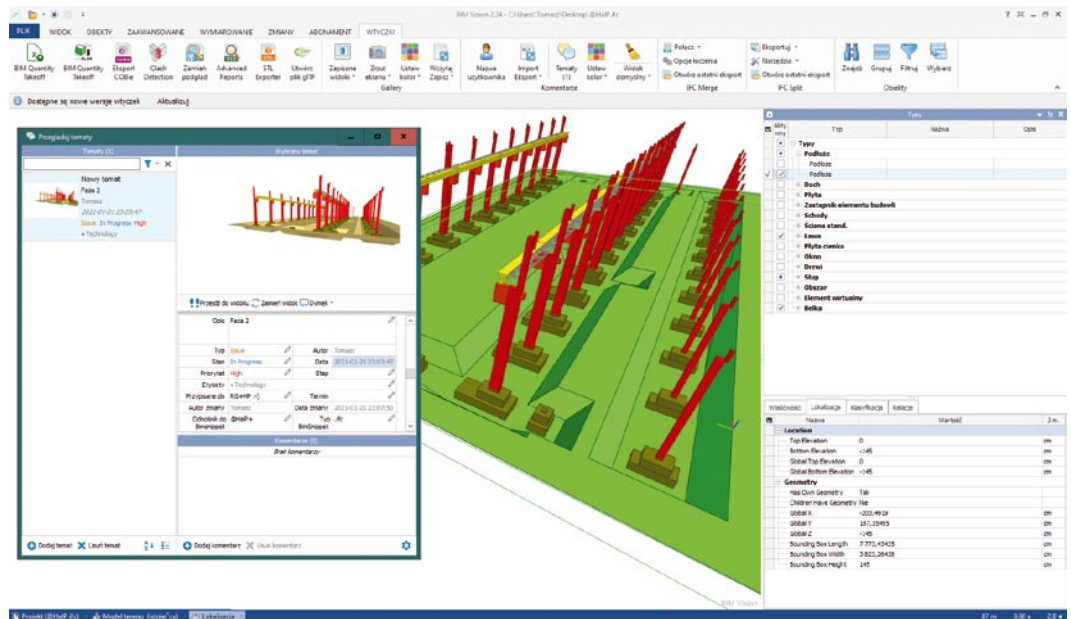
BIM Vision 2.24 - C:\Users\Tomasz\Desktop\@HalP.ifc

PLIK WIDOK OBIEKTY ZAAWANSOWANE WYMIAROWANIE ZMIANY ABONAMENT WTYCZKI

BIM Quantity Takeoff | BIM Quantity Takeoff | Eksport COBie | Clash Detection | Zamień podgląd | Advanced Reports | STL Exporter | Utwórz plik glTF | Zapisane widoki | Zrzut ekranu | Ustaw kolor | Wczytaj Zapisz | Nazwa użytkownika | Import Eksport | Tematy (1) | Ustaw kolor | Widok domyślny | Połącz | Opcje łączenia | Otwórz ostatni eksport | Eksportuj | Narzędzia | Otwórz ostatni eksport | Znajdź | Grupuj | Filtruj | Wybierz

Gallery | Komentarze | IFC Merge | IFC Split | Obiekty

Dostępne są nowe wersje wtyczek Aktualizuj

Przeglądaj tematy

Tematy (1)

Nowy temat
Faza 2
Tomasz
2021-01-21 23:05:47
Issue In Progress High
• Technology

Wybrany temat

Przejdź do widoku Zamień widok Dymek

| | |
|---|---|
| Opis | Faza 2 |
| Typ | Issue |
| Autor | Tomasz |
| Stan | In Progress |
| Data | 2021-01-21 23:05:47 |
| Priorytet | High |
| Etap | |
| Etykiety | • Technology |
| Przypisane do | B@HP |
| Termin | |
| Autor zmiany | Tomasz |
| Data zmiany | 2021-01-21 23:07:50 |
| Odnośnik do BimSnippet | @HalP |
| Typ BimSnippet | ifc |

Komentarze (0)
Brak komentarzy

Dodaj temat Usuń temat Dodaj komentarz Usuń komentarz

Typy

| Widoczny | Typ | Nazwa | Opis |
|---|---|---|---|
| | Typy | | |
| | Podłoże | | |
| | Podłoże | | |
| | Podłoże | | |
| | Dach | | |
| | Płyta | | |
| | Zastępnik elementu budowli | | |
| | Schody | | |
| | Ściana stand. | | |
| | Ława | | |
| | Płyta ciennica | | |
| | Okno | | |
| | Drzwi | | |
| | Słup | | |
| | Obszar | | |
| | Element wirtualny | | |
| | Belka | | |

Właściwości Lokalizacja Klasyfikacja Relacje

| Nazwa | Wartość | J.m. |
|---|---|---|
| Location | | |
| Top Elevation | 0 | cm |
| Bottom Elevation | -145 | cm |
| Global Top Elevation | 0 | cm |
| Global Bottom Elevation | -145 | cm |
| Geometry | | |
| Has Own Geometry | Tak | |
| Children Have Geometry | Nie | |
| Global X | -203,4919 | cm |
| Global Y | 187,35493 | cm |
| Global Z | -145 | cm |
| Bounding Box Length | 7 773,43435 | cm |
| Bounding Box Width | 3 820,26438 | cm |
| Bounding Box Height | 145 | cm |

BIM Vision

Projekt (@HalP.ifc) Model terenu (siren*.ifc) Lokalizacja